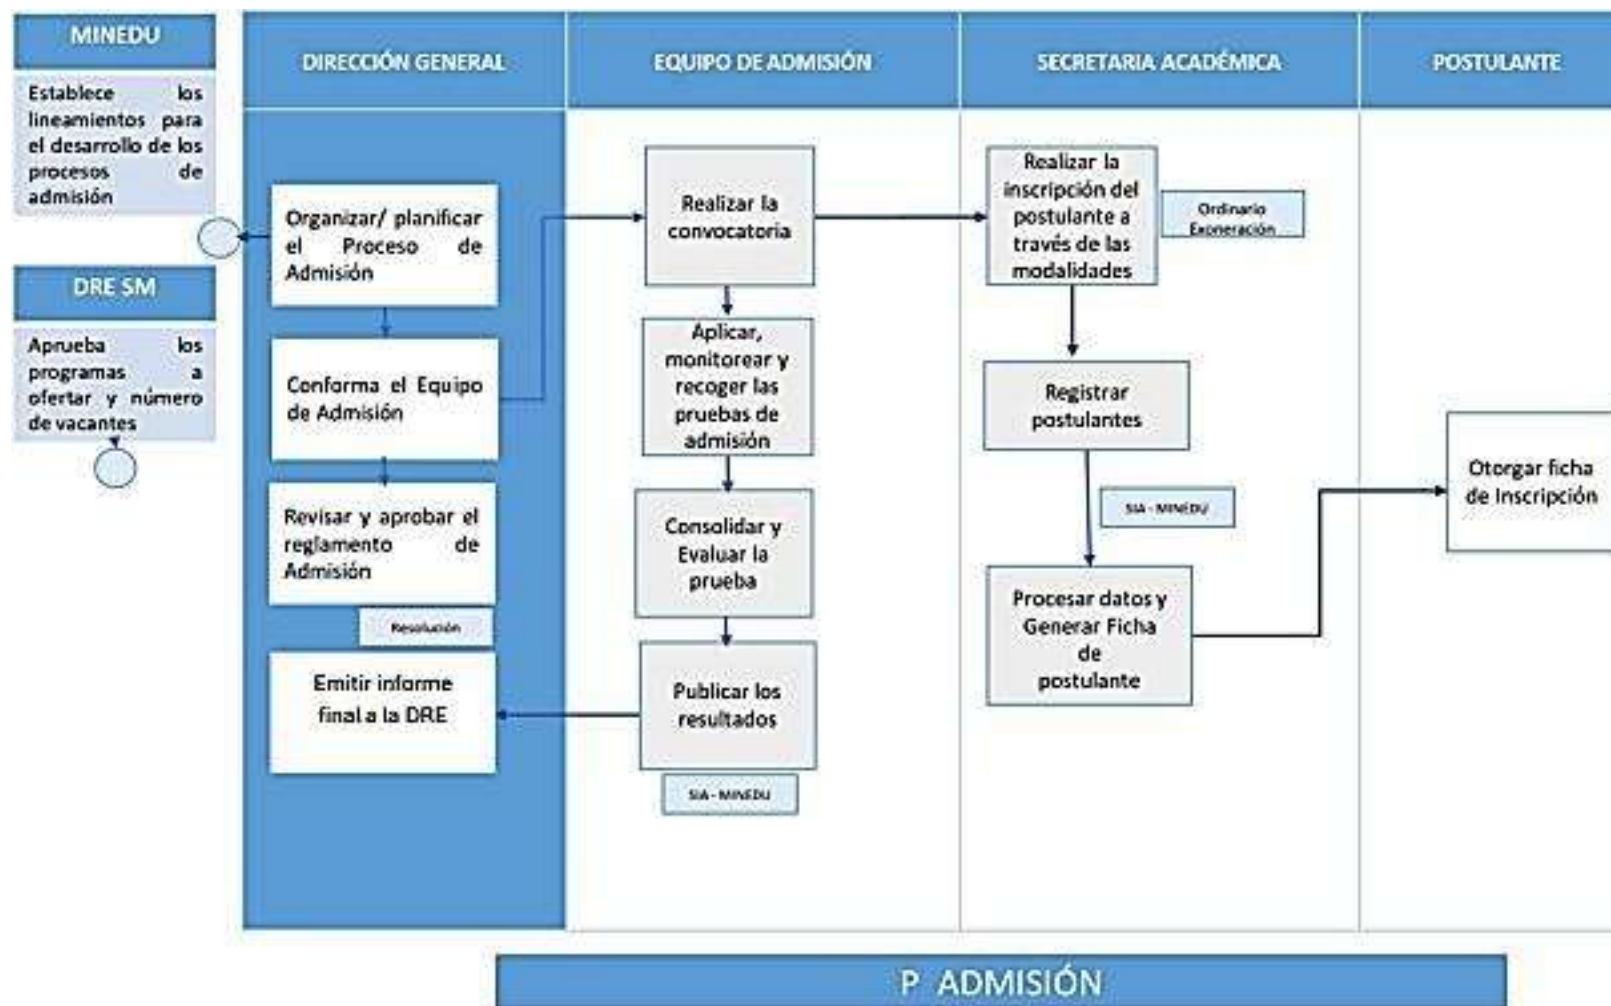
MINEDU

Establece los lineamientos para el desarrollo de los procesos de admisión

DRE SM

Aprueba los programas a ofertar y número de vacantes

DIRECCIÓN GENERAL

EQUIPO DE ADMISIÓN

SECRETARIA ACADÉMICA

POSTULANTE

Organizar/ planificar el Proceso de Admisión

Conforma el Equipo de Admisión

Revisar y aprobar el reglamento de Admisión

Resolución

Emitir informe final a la DRE

Realizar la convocatoria

Aplicar, monitorear y recoger las pruebas de admisión

Consolidar y Evaluar la prueba

Publicar los resultados

SIA - MINEDU

Realizar la inscripción del postulante a través de las modalidades

Ordinario
Exoneración

Registrar postulantes

SIA - MINEDU

Procesar datos y Generar Ficha de postulante

Otorgar ficha de Inscripción

P ADMISIÓN